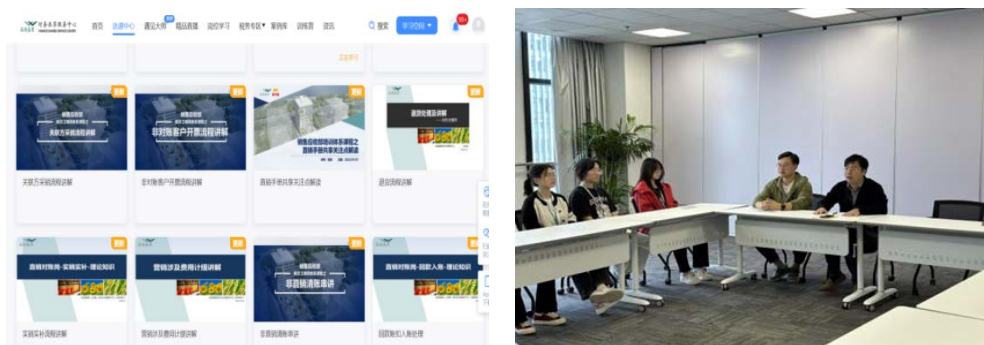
首页 流程中心 直达大厅 精品直播 岗位学习 租务专区 案例库 训练营 资讯
搜索 学习空间

营销
关联方采销流程讲解
关联方采销流程讲解

营销
非对账客户开票流程讲解
非对账客户开票流程讲解

销售应收款项核算之直销手册共享关注点解读
直销手册共享关注点解读

营销
退货流程讲解
退货流程讲解

营销
直销对账岗-实销实补-理论知识
实销实补流程讲解

营销
营销涉及费用计提讲解
营销涉及费用计提讲解

营销
非直销清账串讲
非直销清账串讲

营销
直销对账岗-回款入账-理论知识
回款账扣入账处理